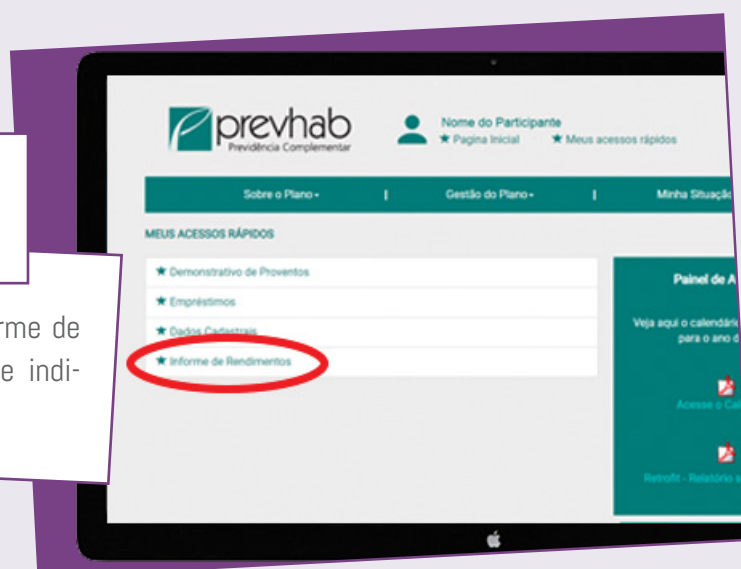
rme de
e indi-

prevhab
Previdência Complementar

Nome do Participante
★ Pagina Inicial ★ Meus acessos rápidos

Sobre o Plano ▾ | Gestão do Plano ▾ | Minha Situaçã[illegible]

MEUS ACESSOS RÁPIDOS

★ Demonstrativo de Proventos
★ Empréstimos
★ Dados Cadastrais
★ Informe de Rendimentos

Painel de A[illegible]

Veja aqui o calendári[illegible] para o ano d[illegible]

Acesse o Ca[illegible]

Retrofit - Relatório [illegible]